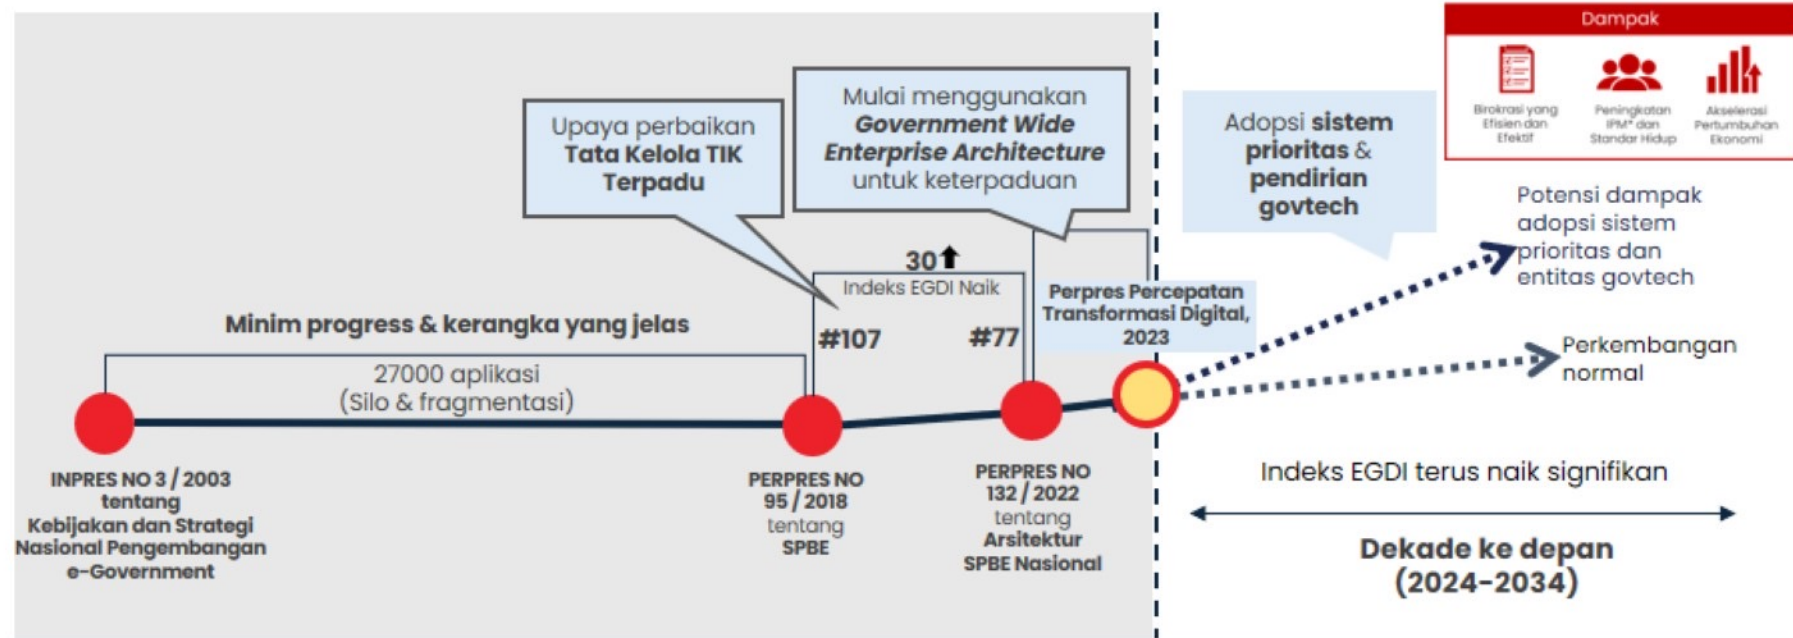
Dampak

Birokrasi yang Efisien dan Efektif

Peningkatan IPM* dan Standar Hidup

Akselerasi Pertumbuhan Ekonomi

Upaya perbaikan **Tata Kelola TIK Terpadu**

Mulai menggunakan ***Government Wide Enterprise Architecture*** untuk keterpaduan

Adopsi **sistem prioritas** & **pendirian govtech**

Potensi dampak adopsi sistem prioritas dan entitas govtech

30⬆
Indeks EGDI Naik

Minim progress & kerangka yang jelas

#107

#77

Perpres Percepatan Transformasi Digital, 2023

Perkembangan normal

27000 aplikasi
(Silo & fragmentasi)

INPRES NO 3 / 2003 tentang Kebijakan dan Strategi Nasional Pengembangan e-Government

PERPRES NO 95 / 2018 tentang SPBE

PERPRES NO 132 / 2022 tentang Arsitektur SPBE Nasional

Indeks EGDI terus naik signifikan

Dekade ke depan (2024-2034)